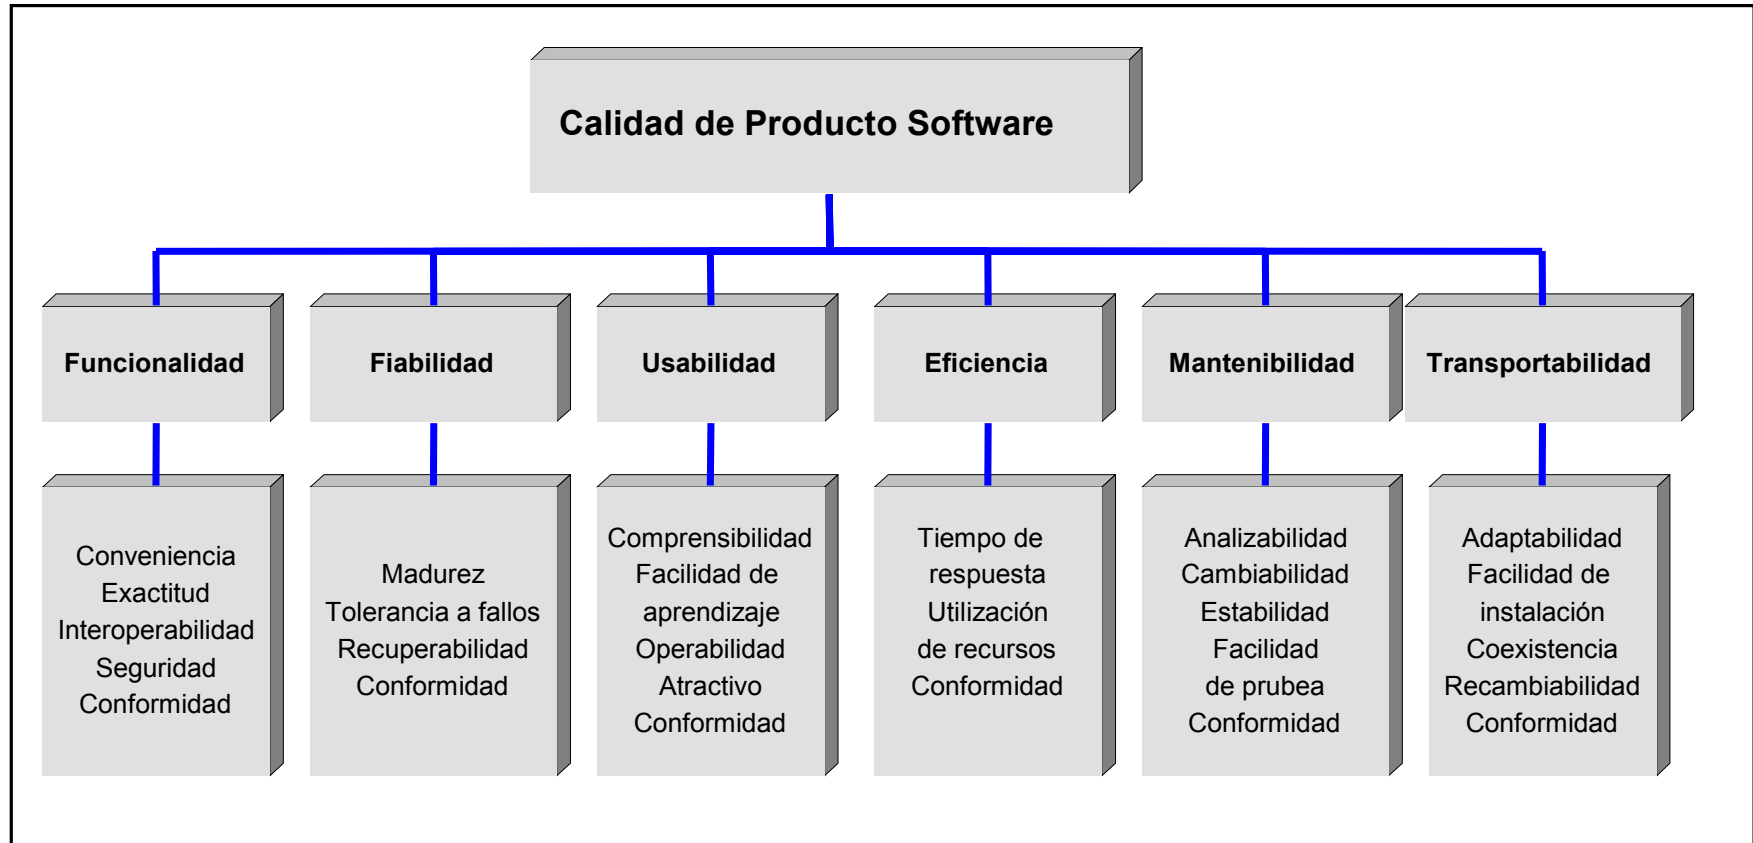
Calidad de Producto Software

Funcionalidad

Conveniencia
Exactitud
Interoperabilidad
Seguridad
Conformidad

Fiabilidad

Madurez
Tolerancia a fallos
Recuperabilidad
Conformidad

Usabilidad

Comprensibilidad
Facilidad de aprendizaje
Operabilidad
Atractivo
Conformidad

Eficiencia

Tiempo de respuesta
Utilización de recursos
Conformidad

Mantenibilidad

Analizabilidad
Cambiabilidad
Estabilidad
Facilidad de prubea
Conformidad

Transportabilidad

Adaptabilidad
Facilidad de instalación
Coexistencia
Recambiabilidad
Conformidad